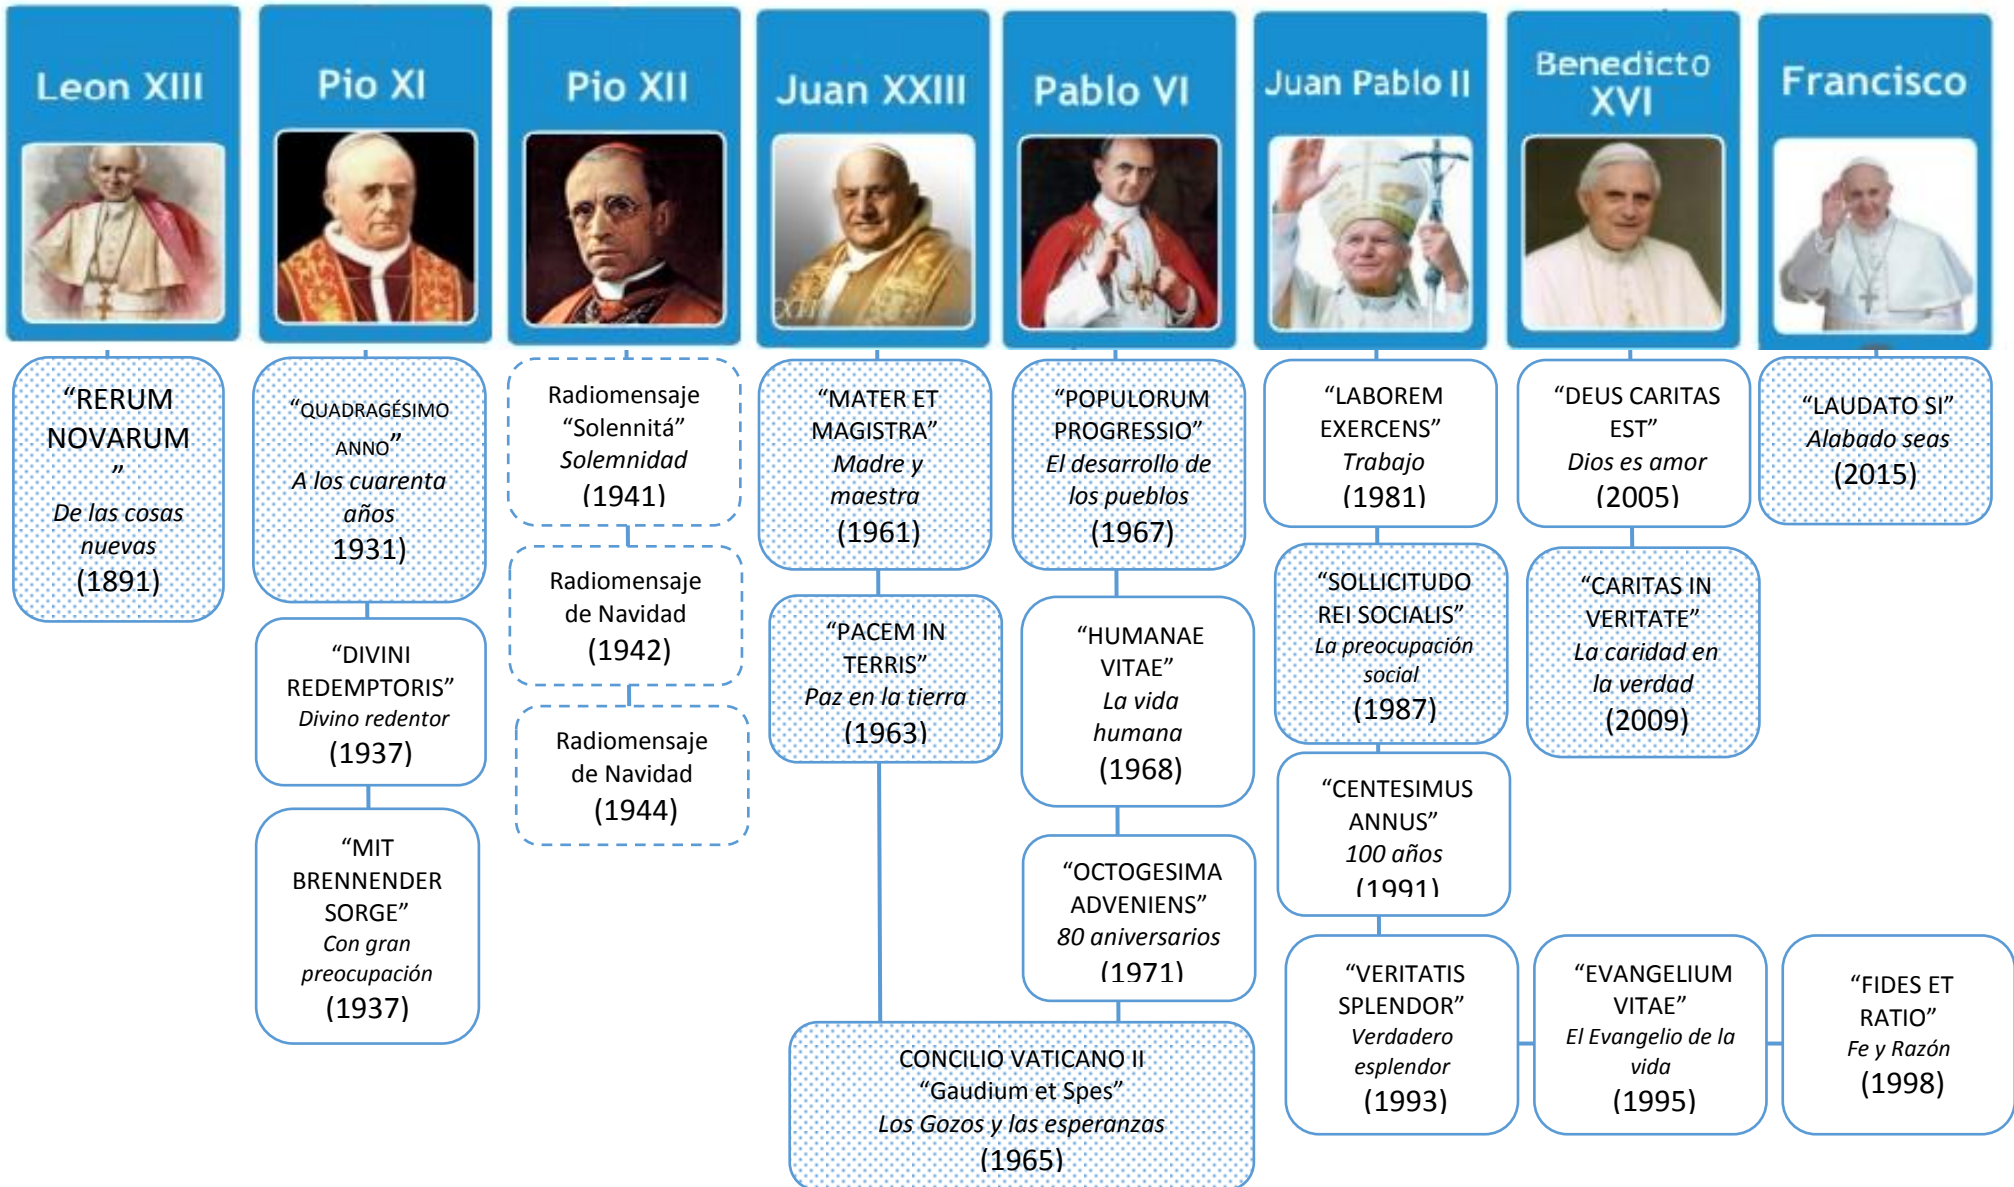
Leon XIII

“RERUM NOVARUM ”
*De las cosas nuevas*
(1891)

Pio XI

“QUADRAGÉSIMO ANNO”
*A los cuarenta años*
1931)

“DIVINI REDEMPTORIS”
*Divino redentor*
(1937)

“MIT BRENNENDER SORGE”
*Con gran preocupación*
(1937)

Pio XII

Radiomensaje “Solennitá”
*Solemnidad*
(1941)

Radiomensaje de Navidad
(1942)

Radiomensaje de Navidad
(1944)

Juan XXIII

“MATER ET MAGISTRA”
*Madre y maestra*
(1961)

“PACEM IN TERRIS”
*Paz en la tierra*
(1963)

Pablo VI

“POPULORUM PROGRESSIO”
*El desarrollo de los pueblos*
(1967)

“HUMANAE VITAE”
*La vida humana*
(1968)

“OCTOGESIMA ADVENIENS”
*80 aniversarios*
(1971)

CONCILIO VATICANO II
“Gaudium et Spes”
*Los Gozos y las esperanzas*
(1965)

Juan Pablo II

“LABOREM EXERCENS”
*Trabajo*
(1981)

“SOLLICITUDO REI SOCIALIS”
*La preocupación social*
(1987)

“CENTESIMUS ANNUS”
*100 años*
(1991)

“VERITATIS SPLENDOR”
*Verdadero esplendor*
(1993)

“EVANGELIUM VITAE”
*El Evangelio de la vida*
(1995)

“FIDES ET RATIO”
*Fe y Razón*
(1998)

Benedicto XVI

“DEUS CARITAS EST”
*Dios es amor*
(2005)

“CARITAS IN VERITATE”
*La caridad en la verdad*
(2009)

Francisco

“LAUDATO SI”
*Alabado seas*
(2015)